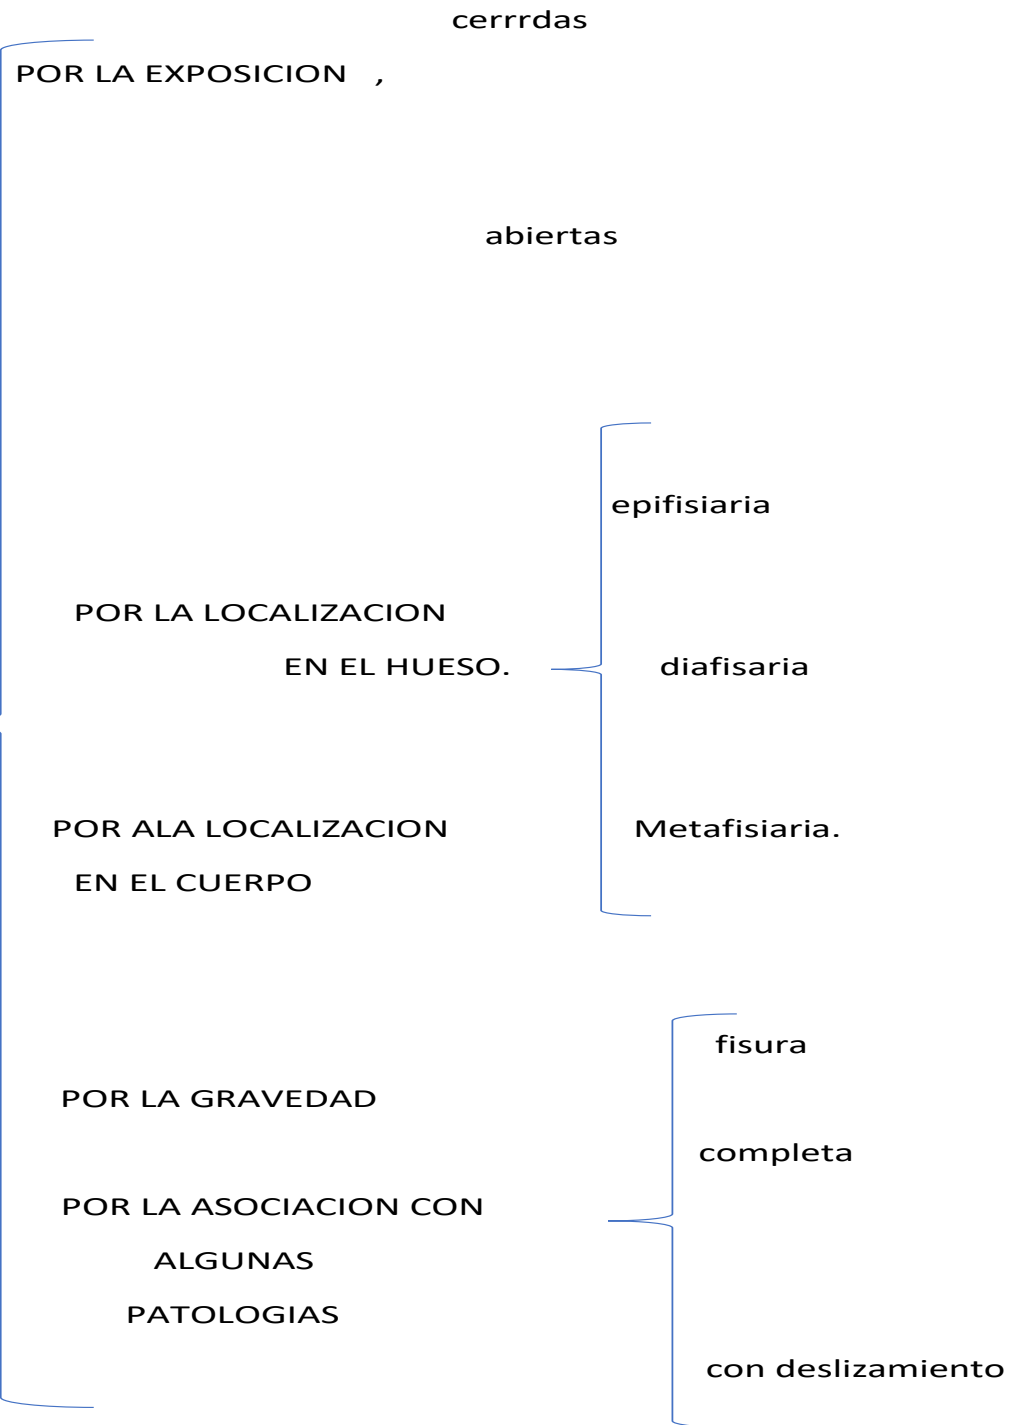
cerrrdas

POR LA EXPOSICION ,

abiertas

epifisiaria

POR LA LOCALIZACION

EN EL HUESO.

diafisaria

POR ALA LOCALIZACION

EN EL CUERPO

Metafisiaria.

fisura

POR LA GRAVEDAD

completa

POR LA ASOCIACION CON

ALGUNAS

PATOLOGIAS

con deslizamiento